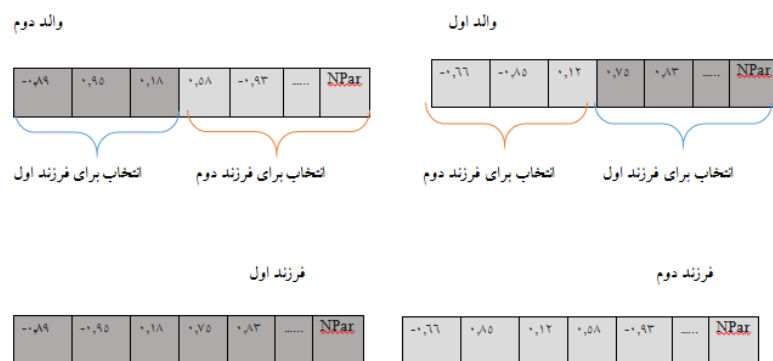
والد اول

| NPar | ..... | ۰,۸۳ | ۰,۷۵ | ۰,۱۲ | -۰,۸۵ | -۰,٦٦ |
|---|---|---|---|---|---|---|

انتخاب برای فرزند اول

انتخاب برای فرزند دوم

والد دوم

| NPar | ..... | -۰,۹۳ | ۰,۵۸ | ۰,۱۸ | ۰,۹۵ | -۰,۸۹ |
|---|---|---|---|---|---|---|

انتخاب برای فرزند دوم

انتخاب برای فرزند اول

فرزند اول

| NPar | ..... | ۰,۸۳ | ۰,۷۵ | ۰,۱۸ | -۰,۹۵ | -۰,۸۹ |
|---|---|---|---|---|---|---|

فرزند دوم

| NPar | ..... | -۰,۹۳ | ۰,۵۸ | ۰,۱۲ | ۰,۸۵ | -۰,٦٦ |
|---|---|---|---|---|---|---|